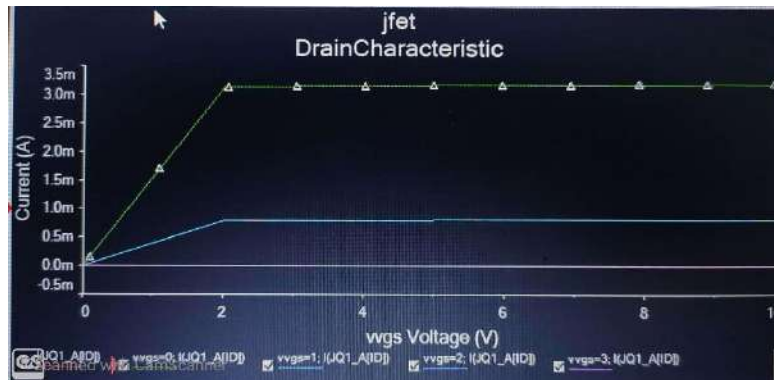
jfet
DrainCharacteristic

3.5m
3.0m
2.5m
2.0m
1.5m
1.0m
0.5m
0.0m
-0.5m

Current (A)

0
2
4
6
8
1

vvgs Voltage (V)

I(JQ1_A[ID]) vvgs=0; I(JQ1_A[ID]) vvgs=1; I(JQ1_A[ID]) vvgs=2; I(JQ1_A[ID]) vvgs=3; I(JQ1_A[ID])

Scanned with CamScanner